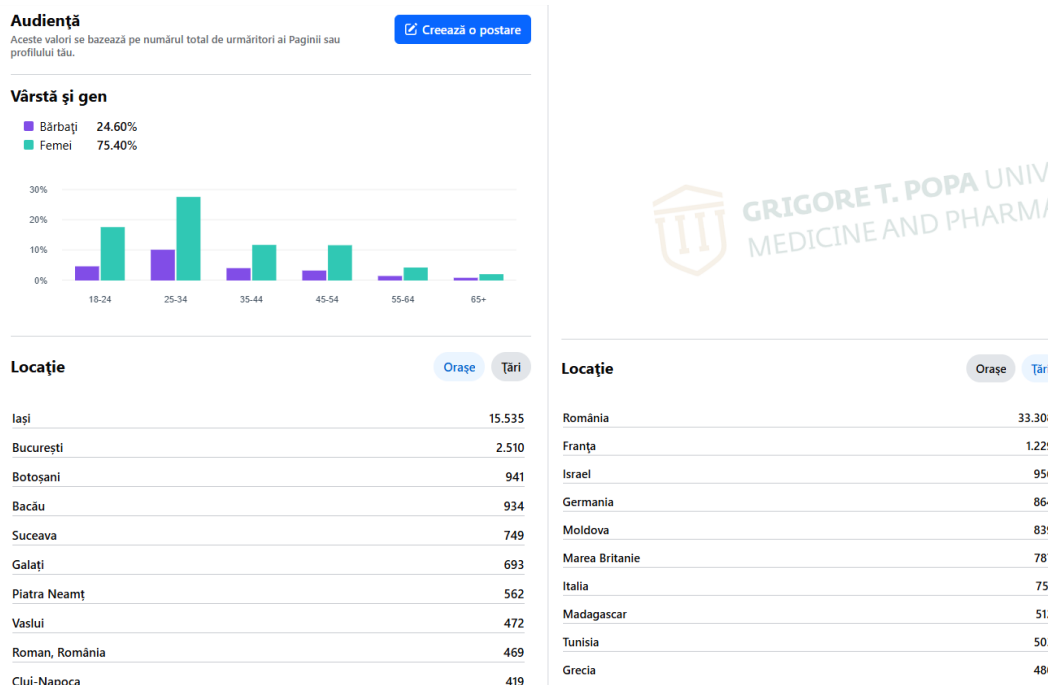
Audiență
Aceste valori se bazează pe numărul total de urmăritori ai Paginii sau profilului tău.

Creează o postare

Vârstă și gen
Bărbați 24.60%
Femei 75.40%

30%
20%
10%
0%
18-24
25-34
35-44
45-54
55-64
65+

Locație
Orașe Țări

| | |
|---|---|
| Iași | 15.535 |
| București | 2.510 |
| Botoșani | 941 |
| Bacău | 934 |
| Suceava | 749 |
| Galați | 693 |
| Piatra Neamț | 562 |
| Vaslui | 472 |
| Roman, România | 469 |
| Cluj-Napoca | 419 |

GRIGORE T. POPA UNIV
MEDICINE AND PHARMA

Locație
Orașe Țări

| | |
|---|---|
| România | 33.30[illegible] |
| Franța | 1.22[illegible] |
| Israel | 95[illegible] |
| Germania | 86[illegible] |
| Moldova | 83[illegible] |
| Marea Britanie | 78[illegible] |
| Italia | 75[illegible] |
| Madagascar | 51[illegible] |
| Tunisia | 50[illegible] |
| Grecia | 48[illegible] |